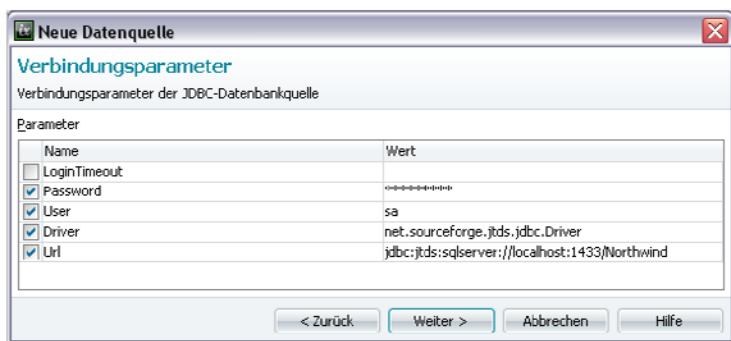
Neue Datenquelle

Verbindungsparameter

Verbindungsparameter der JDBC-Datenbankquelle

Parameter

| | Name | Wert |
|---|---|---|
| ☐ | LoginTimeout | |
| ☑ | Password | •••••••••• |
| ☑ | User | sa |
| ☑ | Driver | net.sourceforge.jtds.jdbc.Driver |
| ☑ | Url | jdbc:jtds:sqlserver://localhost:1433/Northwind |

< Zurück | Weiter > | Abbrechen | Hilfe